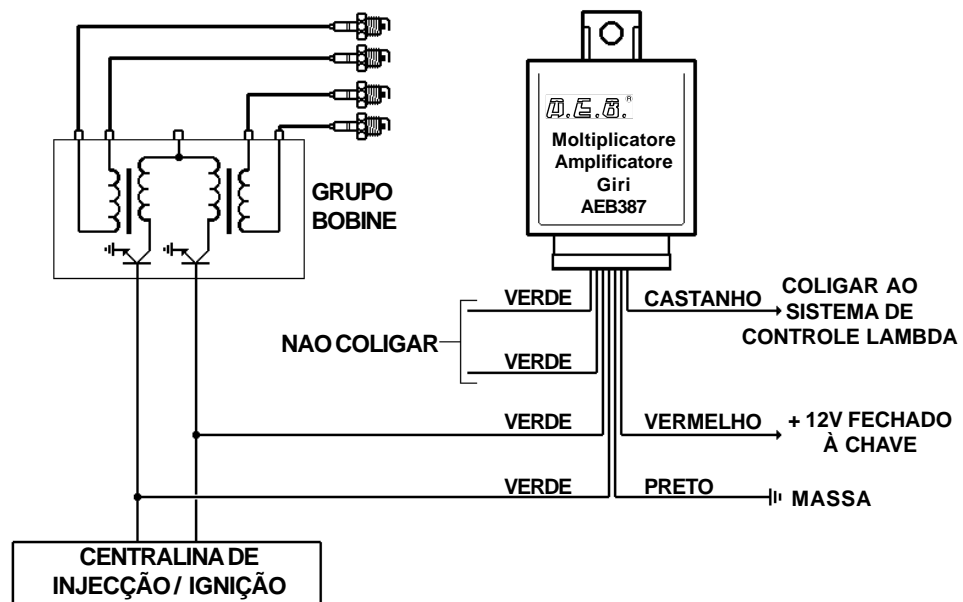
A.E.B.®
Moltiplicatore
Amplificatore
Giri
AEB387

GRUPO
BOBINE

VERDE

CASTANHO

COLIGAR AO
SISTEMA DE
CONTROLE LAMBDA

NAO COLIGAR

VERDE

VERDE

VERMELHO

+ 12V FECHADO
À CHAVE

VERDE

PRETO

MASSA

CENTRALINA DE
INJECÇÃO / IGNIÇÃO